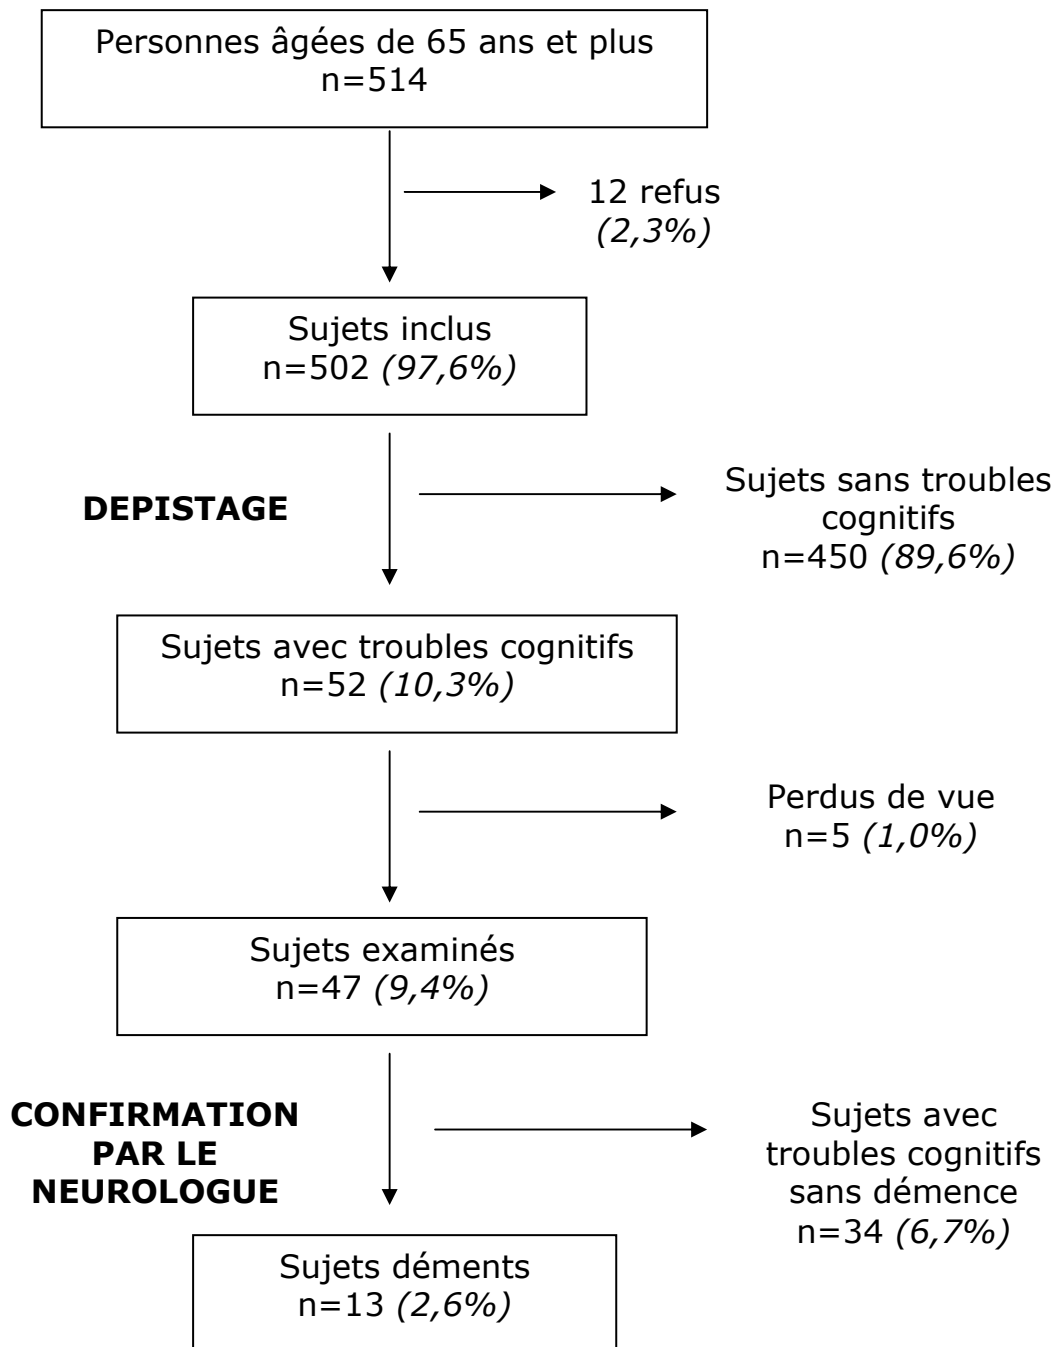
Personnes âgées de 65 ans et plus
n=514

12 refus
(2,3%)

Sujets inclus
n=502 (97,6%)

DEPISTAGE

Sujets sans troubles cognitifs
n=450 (89,6%)

Sujets avec troubles cognitifs
n=52 (10,3%)

Perdus de vue
n=5 (1,0%)

Sujets examinés
n=47 (9,4%)

CONFIRMATION PAR LE NEUROLOGUE

Sujets avec troubles cognitifs sans démence
n=34 (6,7%)

Sujets déments
n=13 (2,6%)